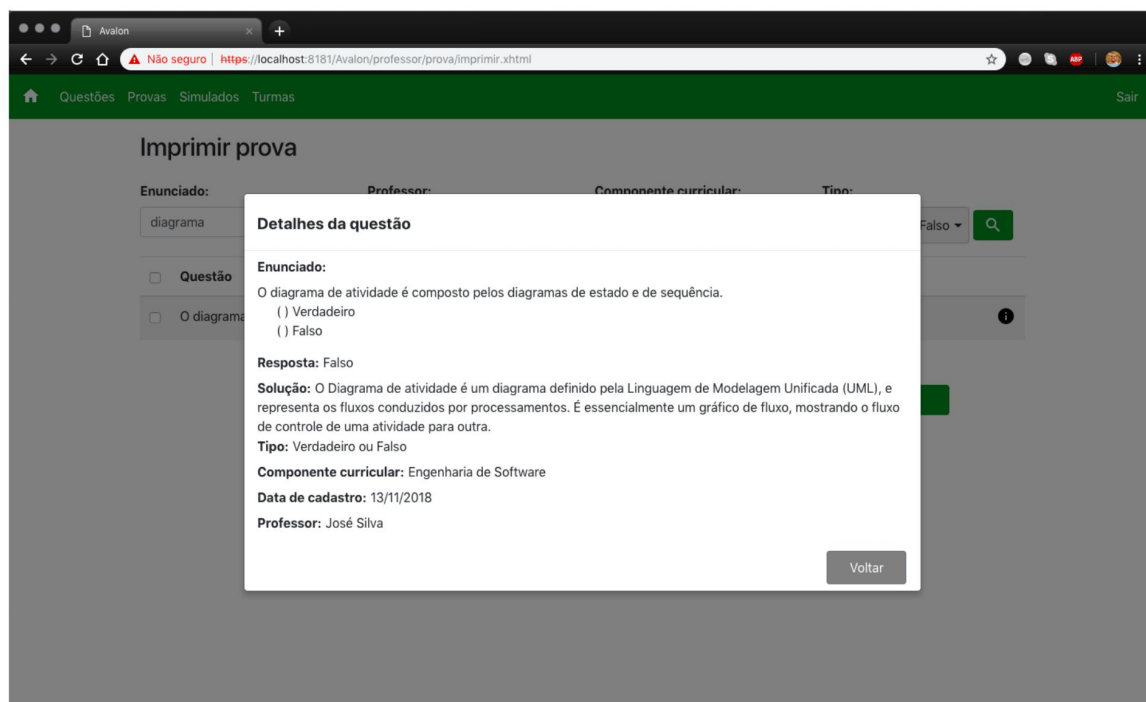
Avalon

Não seguro | https://localhost:8181/Avalon/professor/prova/imprimir.xhtml

Questões Provas Simulados Turmas

Sair

Imprimir prova

Enunciado:

Professor:

Componente curricular:

Tipo:

diagrama

Falso

Questão

O diagrama

Detalhes da questão

Enunciado:

O diagrama de atividade é composto pelos diagramas de estado e de sequência.
( ) Verdadeiro
( ) Falso

Resposta: Falso

Solução: O Diagrama de atividade é um diagrama definido pela Linguagem de Modelagem Unificada (UML), e representa os fluxos conduzidos por processamentos. É essencialmente um gráfico de fluxo, mostrando o fluxo de controle de uma atividade para outra.

Tipo: Verdadeiro ou Falso

Componente curricular: Engenharia de Software

Data de cadastro: 13/11/2018

Professor: José Silva

Voltar